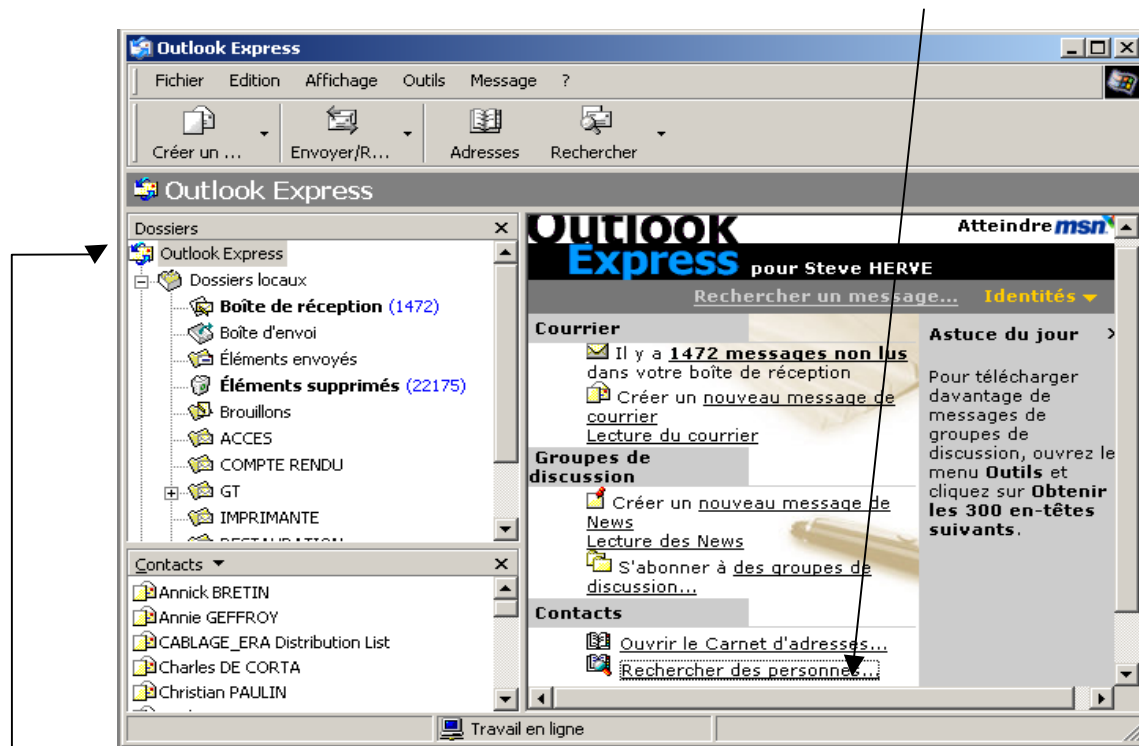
Outlook Express

Fichier Edition Affichage Outils Message ?

Créer un ... Envoyer/R... Adresses Rechercher

Outlook Express

Dossiers

Outlook Express
Dossiers locaux
Boîte de réception (1472)
Boîte d'envoi
Éléments envoyés
Éléments supprimés (22175)
Brouillons
ACCES
COMPTE RENDU
GT
IMPRIMANTE

Contacts

Annick BRETIN
Annie GEFFROY
CABLAGE_ERA Distribution List
Charles DE CORTA
Christian PAULIN

Outlook Express pour Steve HERVE

Atteindre msn

Rechercher un message... Identités

Courrier

Il y a 1472 messages non lus dans votre boîte de réception

Créer un nouveau message de courrier

Lecture du courrier

Groupes de discussion

Créer un nouveau message de News

Lecture des News

S'abonner à des groupes de discussion...

Contacts

Ouvrir le Carnet d'adresses...

Rechercher des personnes...

Astuce du jour

Pour télécharger davantage de messages de groupes de discussion, ouvrez le menu Outils et cliquez sur Obtenir les 300 en-têtes suivants.

Travail en ligne